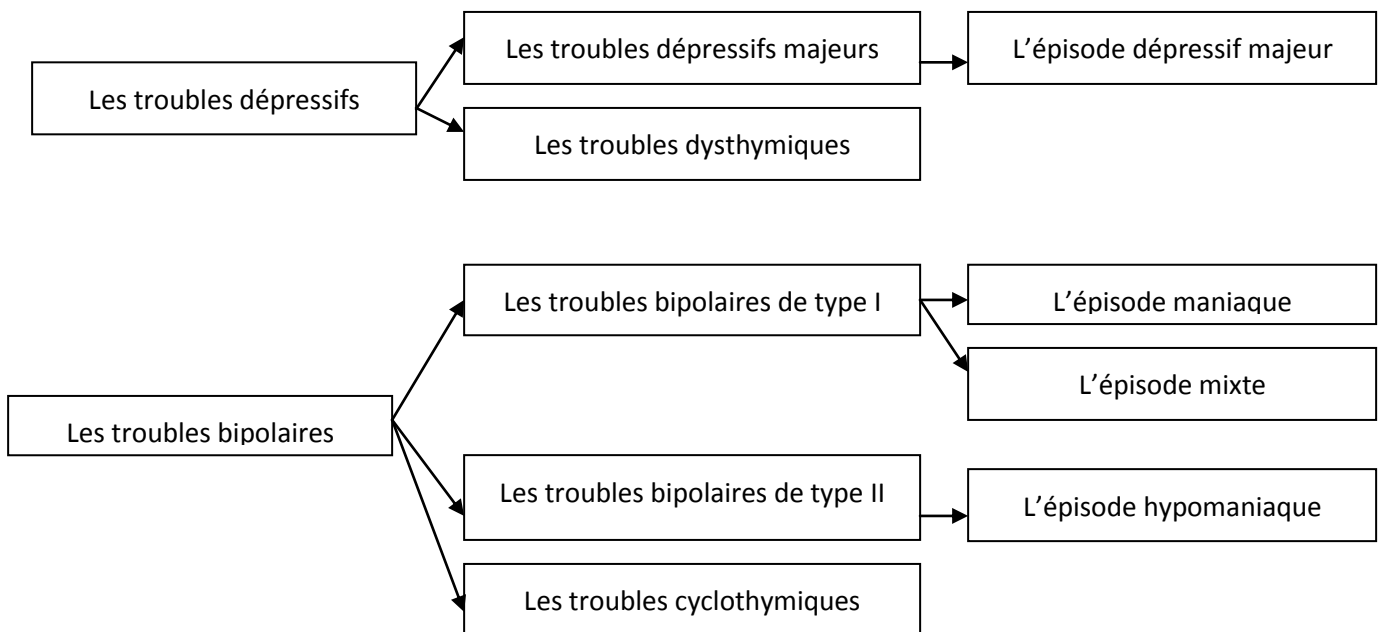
Les troubles dépressifs

Les troubles dépressifs majeurs

L'épisode dépressif majeur

Les troubles dysthymiques

Les troubles bipolaires

Les troubles bipolaires de type I

L'épisode maniaque

L'épisode mixte

Les troubles bipolaires de type II

L'épisode hypomaniaque

Les troubles cyclothymiques